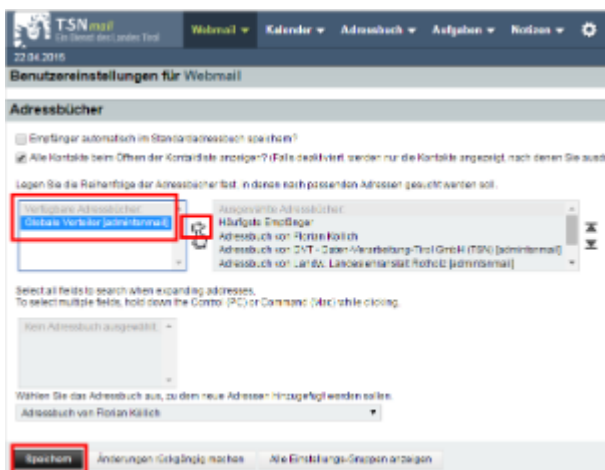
TSNmail
Ein Dienst des Landes Tirol

Webmail ▾ Kalender ▾ Adressbuch ▾ Aufgaben ▾ Notizen ▾

22.04.2015

Benutzereinstellungen für Webmail

Adressbücher

Empfänger automatisch im Standardadressbuch speichern?

Alle Kontakte beim Öffnen der Kontaktliste anzeigen? (Falls deaktiviert, werden nur die Kontakte angezeigt, nach denen Sie ausd

Legen Sie die Reihenfolge der Adressbücher fest, in denen nach passenden Adressen gesucht werden soll.

Verfügbare Adressbücher:
Globale Verteiler [admintirmail]

Ausgewählte Adressbücher:
Häufigste Empfänger
Adressbuch von Florian Kölich
Adressbuch von DVT - Daten-Verarbeitung-Tirol GmbH (TSN) [admintirmail]
Adressbuch von LandW. Landesmusikschule Rotholz [admintirmail]

Select all fields to search when expanding addresses.
To select multiple fields, hold down the Control (PC) or Command (Mac) while clicking.

Kein Adressbuch ausgewählt

Wählen Sie das Adressbuch aus, zu dem neue Adressen hinzugefügt werden sollen.

Adressbuch von Florian Kölich

Speichern   Änderungen rückgängig machen   Alle Einstellungs-Gruppen anzeigen